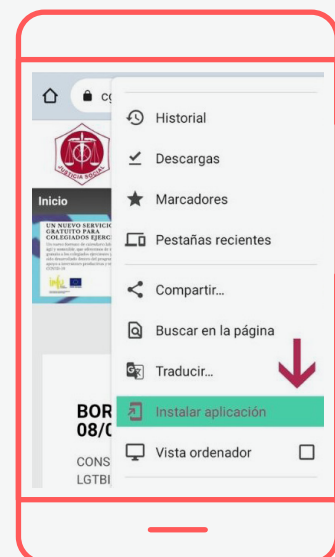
co

JUSTICIA SOCIAL

Inicio

UN NUEVO SERVICIO GRATUITO PARA COLEGIADOS EJERC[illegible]

BOR
08/0

CONS
LGTBI

Historial
Descargas
Marcadores
Pestañas recientes
Compartir...
Buscar en la página
Traducir...
Instalar aplicación
Vista ordenador